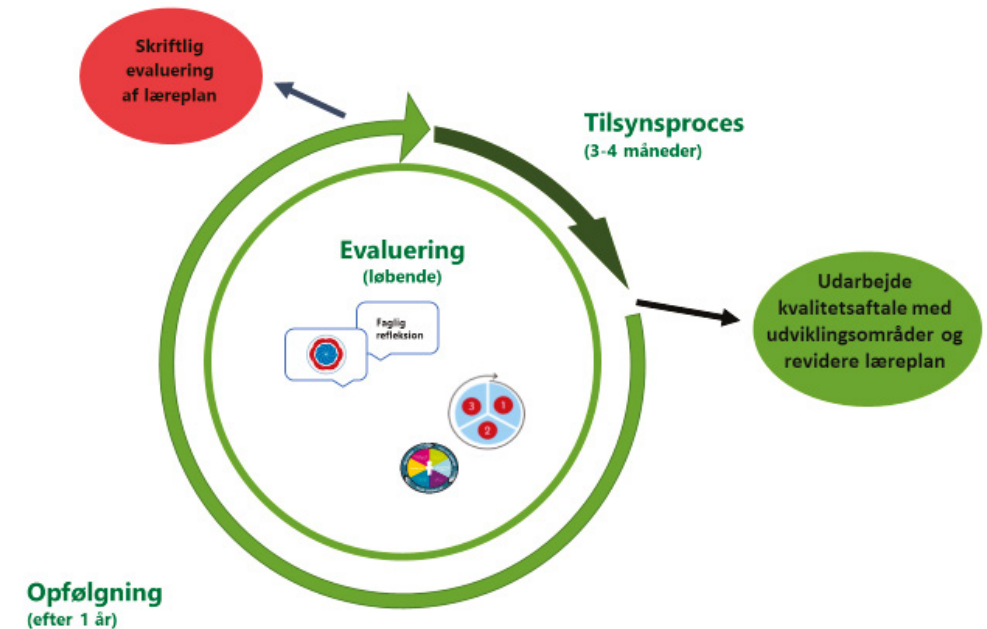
Skriftlig evaluering af læreplan

Tilsynsproces
(3-4 måneder)

Evaluering
(løbende)

Faglig refleksion

3
1
2

Udarbejde kvalitetsaftale med udviklingsområder og revidere læreplan

Opfølgning
(efter 1 år)